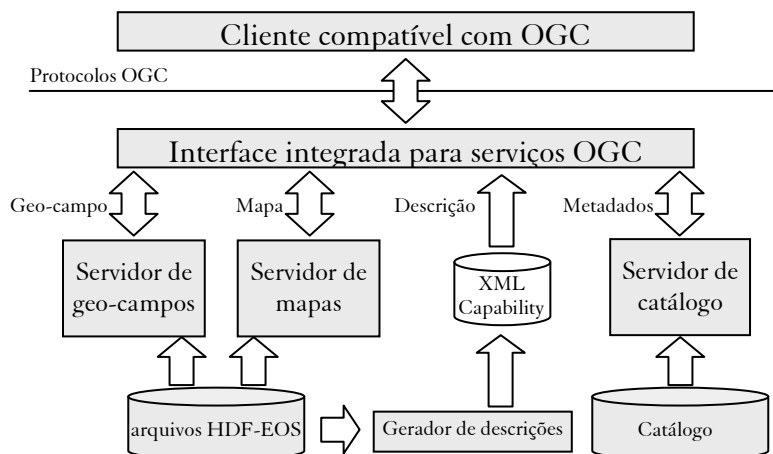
Cliente compatível com OGC

Protocolos OGC

Interface integrada para serviços OGC

Geo-campo

Mapa

Descrição

Metadados

Servidor de geo-campos

Servidor de mapas

XML Capability

Servidor de catálogo

arquivos HDF-EOS

Gerador de descrições

Catálogo